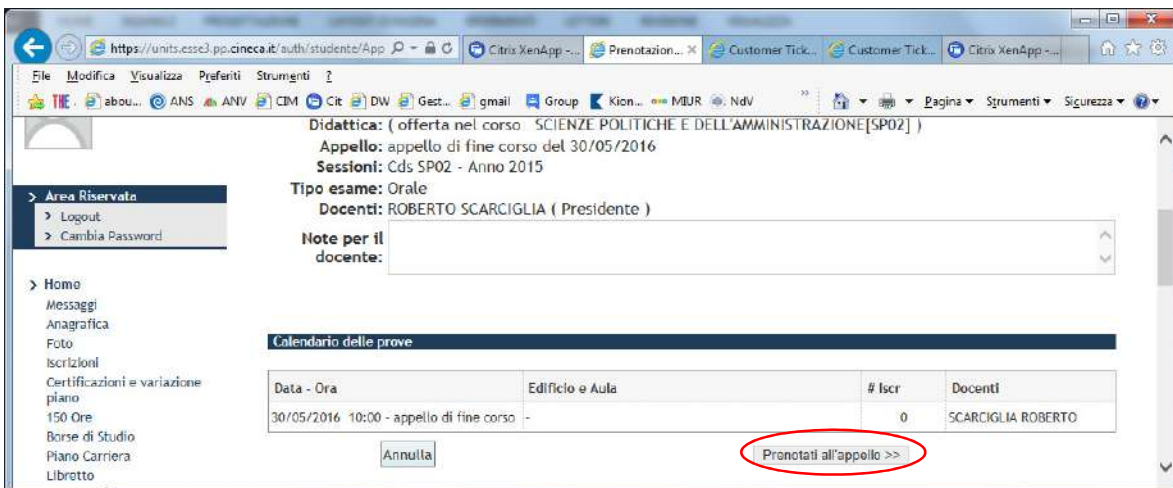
https://units.esse3.pp.cineca.it/auth/studente/App
Citrix XenApp -...
Prenotazion...
Customer Tick...
Customer Tick...
Citrix XenApp -...

File Modifica Visualizza Preferiti Strumenti ?

THE. abou... ANS ANV CIM Cit DW Gest... gmail Group Kion... MIUR NdV
Pagina ▾ Strumenti ▾ Sicurezza ▾

Didattica: ( offerta nel corso SCIENZE POLITICHE E DELL'AMMINISTRAZIONE[SP02] )
Appello: appello di fine corso del 30/05/2016
Sessioni: Cds SP02 - Anno 2015
Tipo esame: Orale
Docenti: ROBERTO SCARCIGLIA ( Presidente )
Note per il docente:

> Area Riservata
> Logout
> Cambia Password

> Home
Messaggi
Anagrafica
Foto
Iscrizioni
Certificazioni e variazione piano
150 Ore
Borse di Studio
Piano Carriera
Libretto

Calendario delle prove

| Data - Ora | Edificio e Aula | # Iscr | Docenti |
|---|---|---|---|
| 30/05/2016 10:00 - appello di fine corso | - | 0 | SCARCIGLIA ROBERTO |

Annulla
Prenotati all'appello >>